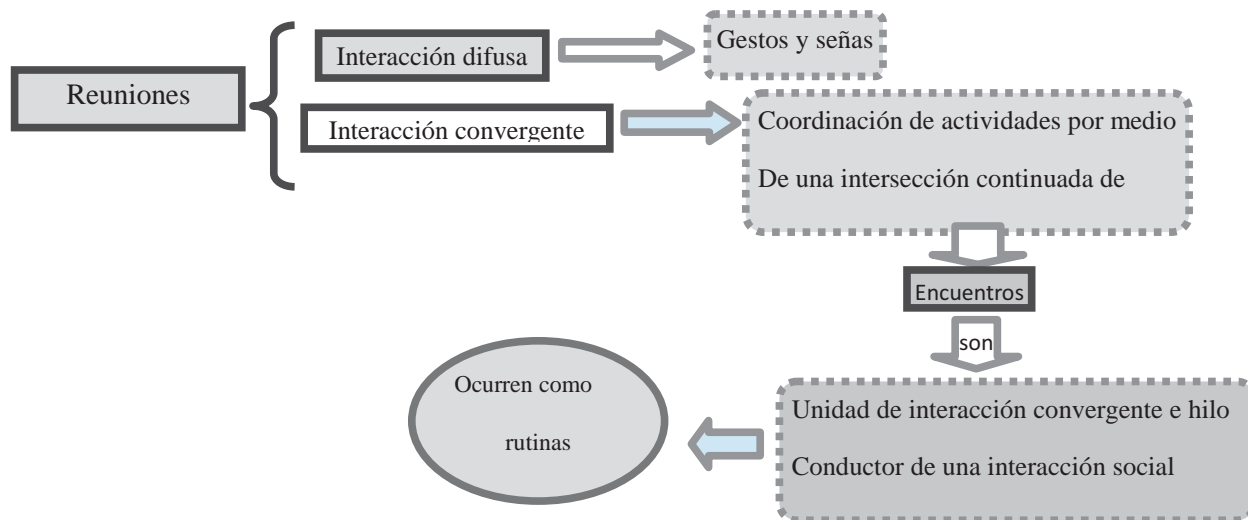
Reuniones

Interacción difusa

Gestos y señas

Interacción convergente

Coordinación de actividades por medio

De una intersección continuada de

Encuentros

son

Unidad de interacción convergente e hilo

Conductor de una interacción social

Ocurren como

rutinas